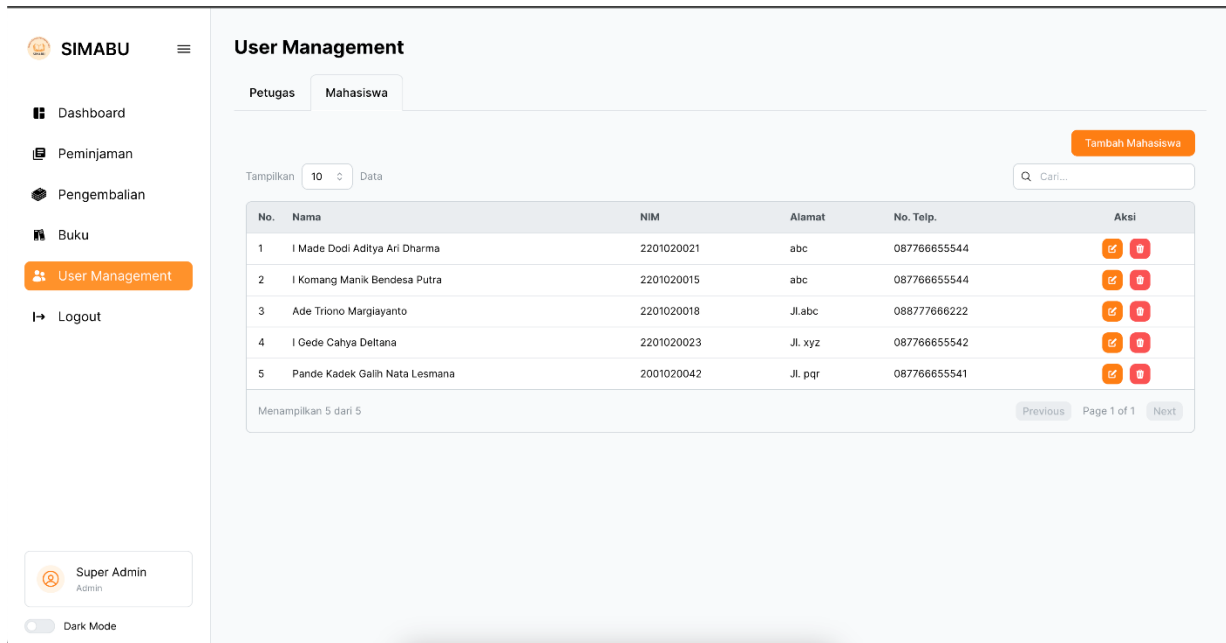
SIMABU

Dashboard
Peminjaman
Pengembalian
Buku
User Management
Logout

Super Admin
Admin

Dark Mode

User Management

Petugas Mahasiswa

Tambah Mahasiswa

Tampilkan 10 Data

Cari...

| No. | Nama | NIM | Alamat | No. Telp. | Aksi |
|---|---|---|---|---|---|
| 1 | I Made Dodi Aditya Ari Dharma | 2201020021 | abc | 087766655544 | |
| 2 | I Komang Manik Bendesa Putra | 2201020015 | abc | 087766655544 | |
| 3 | Ade Triono Margiayanto | 2201020018 | Jl.abc | 088777666222 | |
| 4 | I Gede Cahya Deltana | 2201020023 | Jl. xyz | 087766655542 | |
| 5 | Pande Kadek Galih Nata Lesmana | 2001020042 | Jl. pqr | 087766655541 | |

Menampilkan 5 dari 5

Previous Page 1 of 1 Next